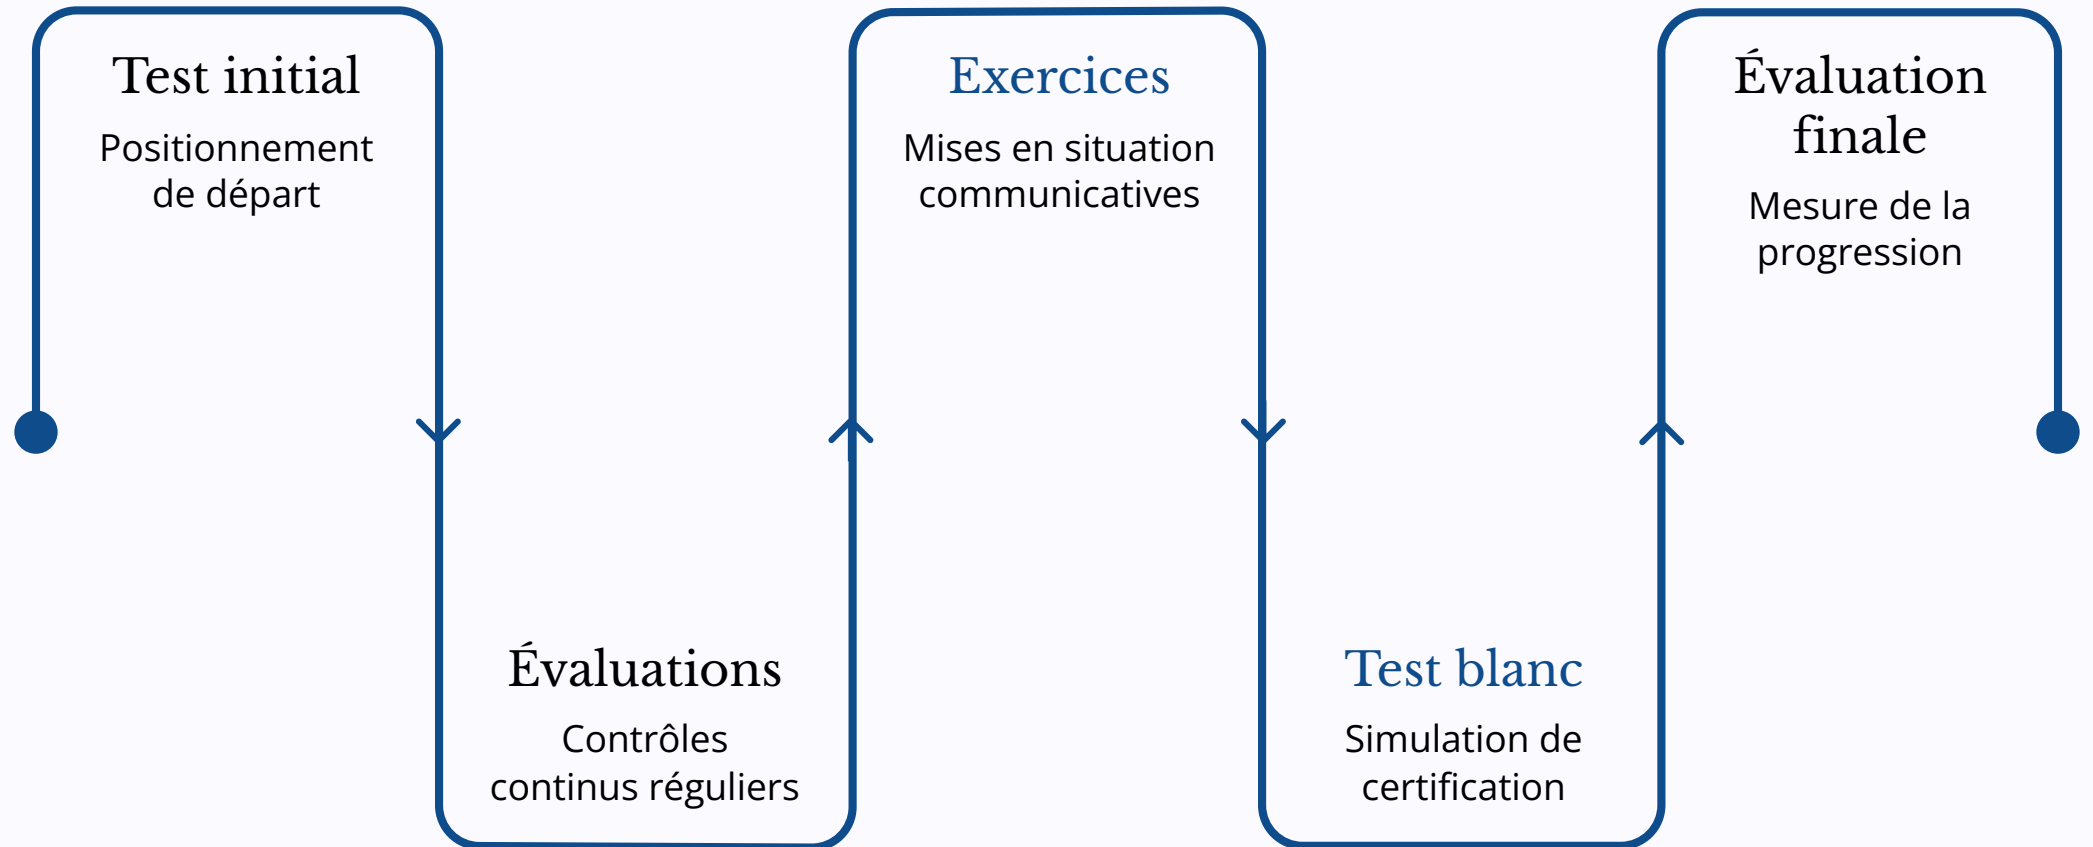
Test initial

Positionnement de départ

Évaluations

Contrôles continus réguliers

Exercices

Mises en situation communicatives

Test blanc

Simulation de certification

Évaluation finale

Mesure de la progression